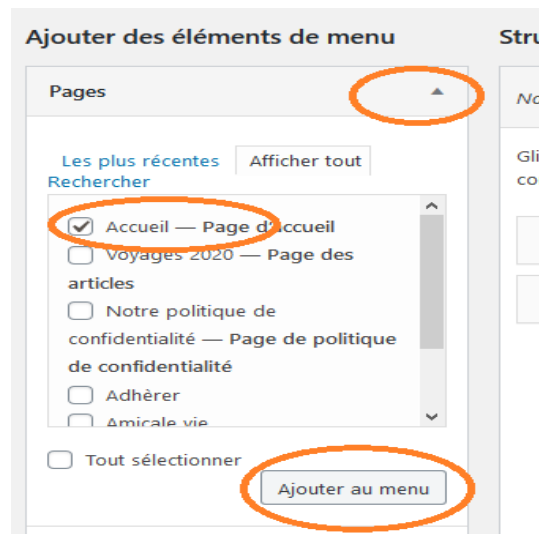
Ajouter des éléments de menu

Stru

Pages

No

Les plus récentes

Afficher tout

Rechercher

Gli
co

Accueil — Page d'accueil

Voyages 2020 — Page des articles

Notre politique de confidentialité — Page de politique de confidentialité

Adhérer

Amicale vie

Tout sélectionner

Ajouter au menu